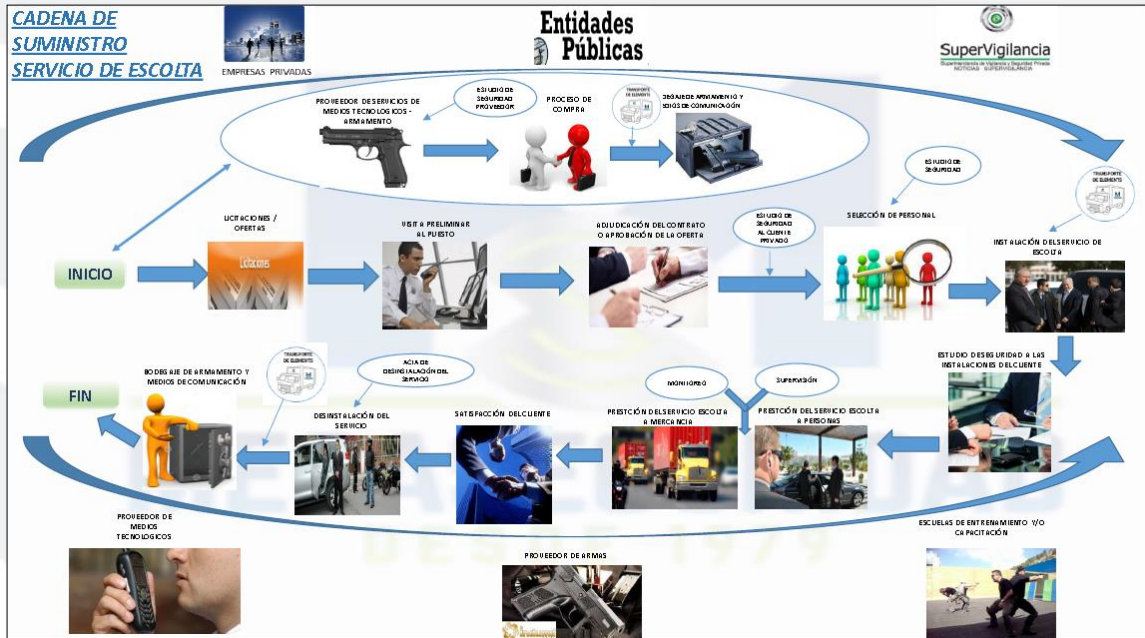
CADENA DE SUMINISTRO SERVICIO DE ESCOLTA

EMPRESAS PRIVADAS

Entidades Públicas

SuperVigilancia
Superintendencia de Vigilancia y Seguridad Privada
NOTICIAS SUPERVIGILANCIA

PROVEEDOR DE SERVICIOS DE MEDIOS TECNOLOGICOS - ARMAMENTO

ESTUDIO DE SEGURIDAD PROVEEDOR

PROCESO DE COMPRA

TRANSPORTE DE ELEMENTOS

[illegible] DE ARMAMENTO Y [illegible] DE COMUNICACIÓN

ESTUDIO DE SEGURIDAD

TRANSPORTE DE ELEMENTOS

LICITACIONES / OFERTAS

VISITA PRELIMINAR AL PUESTO

ADJUDICACION DEL CONTRATO O APROBACIÓN DE LA OFERTA

ESTUDIO DE SEGURIDAD AL CLIENTE PRIVADO

SELECCIÓN DE PERSONAL

INSTALACIÓN DEL SERVICIO DE ESCOLTA

INICIO

Licitaciones

TRANSPORTE DE ELEMENTOS

ACTA DE DESINSTALACIÓN DEL SERVICIO

BODEGAJE DE ARMAMENTO Y MEDIOS DE COMUNICACIÓN

MONITOREO

SUPERVISIÓN

ESTUDIO DE SEGURIDAD A LAS INSTALACIONES DEL CLIENTE

FIN

DESINSTALACIÓN DEL SERVICIO

SATISFACCIÓN DEL CLIENTE

PRESTCIÓN DEL SERVICIO ESCOLTA A MERCANCIA

PRESTCIÓN DEL SERVICIO ESCOLTA A PERSONAS

PROVEEDOR DE MEDIOS TECNOLOGICOS

PROVEEDOR DE ARMAS

ESCUELAS DE ENTRENAMIENTO Y/O CAPACITACIÓN